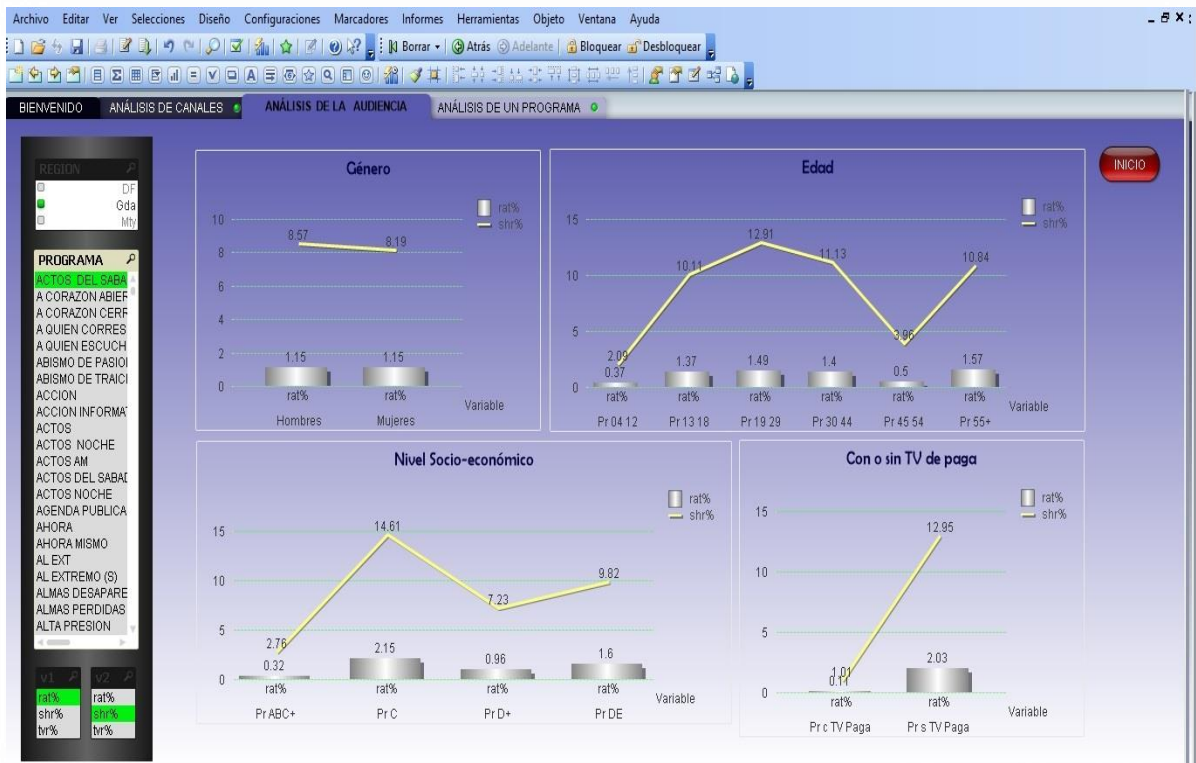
Archivo Editar Ver Selecciones Diseño Configuraciones Marcadores Informes Herramientas Objeto Ventana Ayuda

Borrar Atrás Adelante Bloquear Desbloquear

BIENVENIDO ANÁLISIS DE CANALES ANÁLISIS DE LA AUDIENCIA ANÁLISIS DE UN PROGRAMA

REGION
DF
Gda
Mty

PROGRAMA
ACTOS DEL SABA
A CORAZON ABIER
A CORAZON CERR
A QUIEN CORRES
A QUIEN ESCUCH
ABISMO DE PASIO
ABISMO DE TRAICI
ACCION
ACCION INFORMA
ACTOS
ACTOS NOCHE
ACTOS AM
ACTOS DEL SABAI
ACTOS NOCHE
AGENDA PUBLICA
AHORA
AHORA MISMO
AL EXT
AL EXTREMO (S)
ALMAS DESAPARE
ALMAS PERDIDAS
ALTA PRESION

v1
rat%
shr%
tvr%

v2
rat%
shr%
tvr%

INICIO

Género
rat%
shr%
10
8
6
4
2
0
8.57
8.19
1.15
1.15
rat%
rat%
Hombres
Mujeres
Variable

Edad
rat%
shr%
15
10
5
0
2.09
10.11
12.91
11.13
3.96
10.84
0.37
1.37
1.49
1.4
0.5
1.57
rat%
rat%
rat%
rat%
rat%
rat%
Pr 04 12
Pr 13 18
Pr 19 29
Pr 30 44
Pr 45 54
Pr 55+
Variable

Nivel Socio-económico
rat%
shr%
15
10
5
0
2.76
14.61
7.23
9.82
0.32
2.15
0.96
1.6
rat%
rat%
rat%
rat%
Pr ABC+
Pr C
Pr D+
Pr DE
Variable

Con o sin TV de paga
rat%
shr%
15
10
5
0
1.01
0.11
12.95
2.03
rat%
rat%
Pr c TV Paga
Pr s TV Paga
Variable